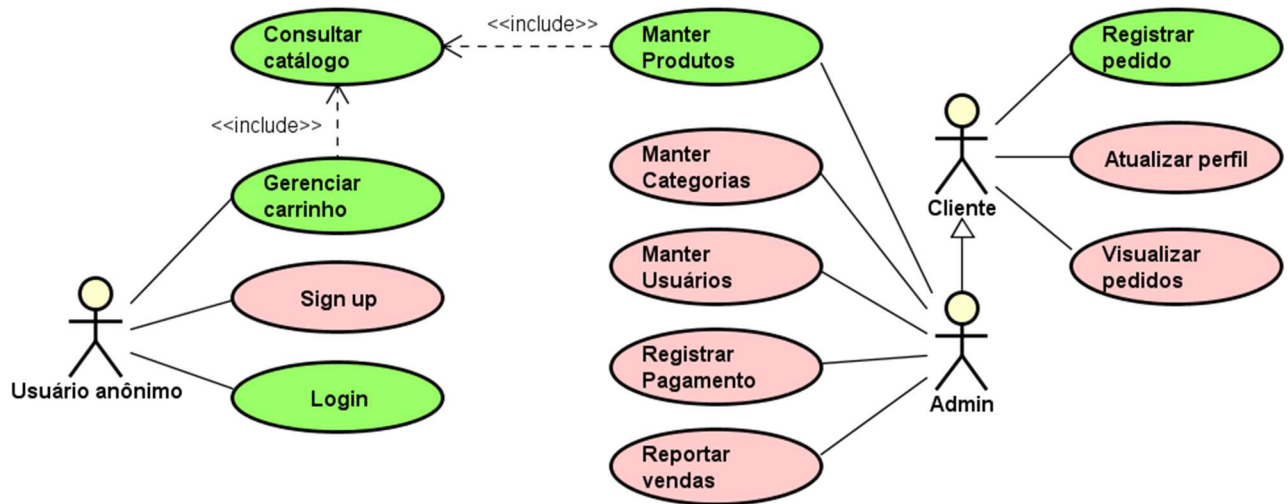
Consultar catálogo

<<include>>

Manter Produtos

Registrar pedido

<<include>>

Manter Categorias

Cliente

Atualizar perfil

Gerenciar carrinho

Manter Usuários

Visualizar pedidos

Sign up

Usuário anônimo

Login

Registrar Pagamento

Admin

Reportar vendas